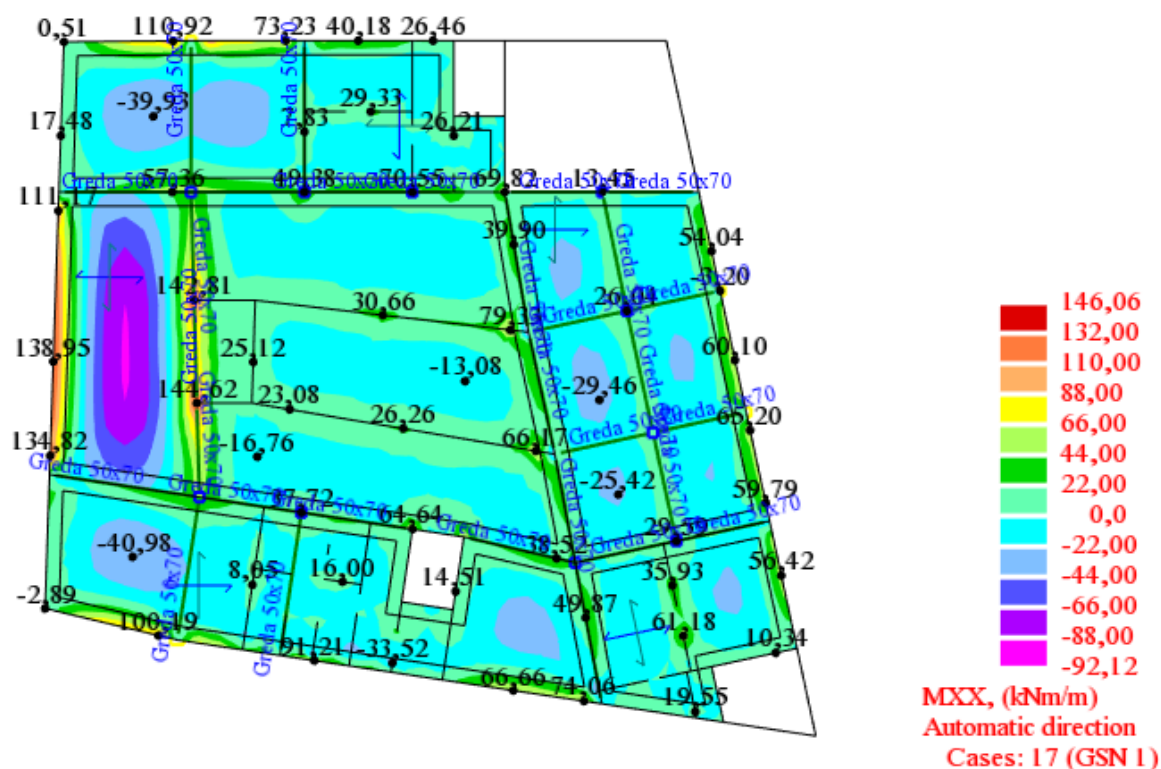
0,51
110,92
73,23
40,18
26,46
Greda 50x70
Greda 50x70
-39,93
17,48
29,33
1,83
26,21
Greda 50x70
57,36
49,38
Greda 50x70
70,55
69,82
Greda 50x70
13,45
Greda 50x70
111
39,90
54,04
Greda 50x70
142,81
30,66
26,04
30,20
79,35
138,95
25,12
-13,08
60,10
Greda 50x70
-29,46
141,62
23,08
Greda 50x70
65,20
26,26
Greda 50x70
Greda 50x70
134,82
-16,76
66,17
Greda 50x70
Greda 50x70
-25,42
59,79
Greda 50x70
Greda 50x70
47,72
Greda 50x70
64,64
Greda 50x70
29,59
Greda 50x70
-40,98
38,52
Greda 50x70
8,05
16,00
56,42
14,51
35,93
-2,89
Greda 50x70
49,87
Greda 50x70
100,19
61,18
91,21
-33,52
10,34
66,66
74,06
19,55

146,06
132,00
110,00
88,00
66,00
44,00
22,00
0,0
-22,00
-44,00
-66,00
-88,00
-92,12
MXX, (kNm/m)
Automatic direction
Cases: 17 (GSN 1)